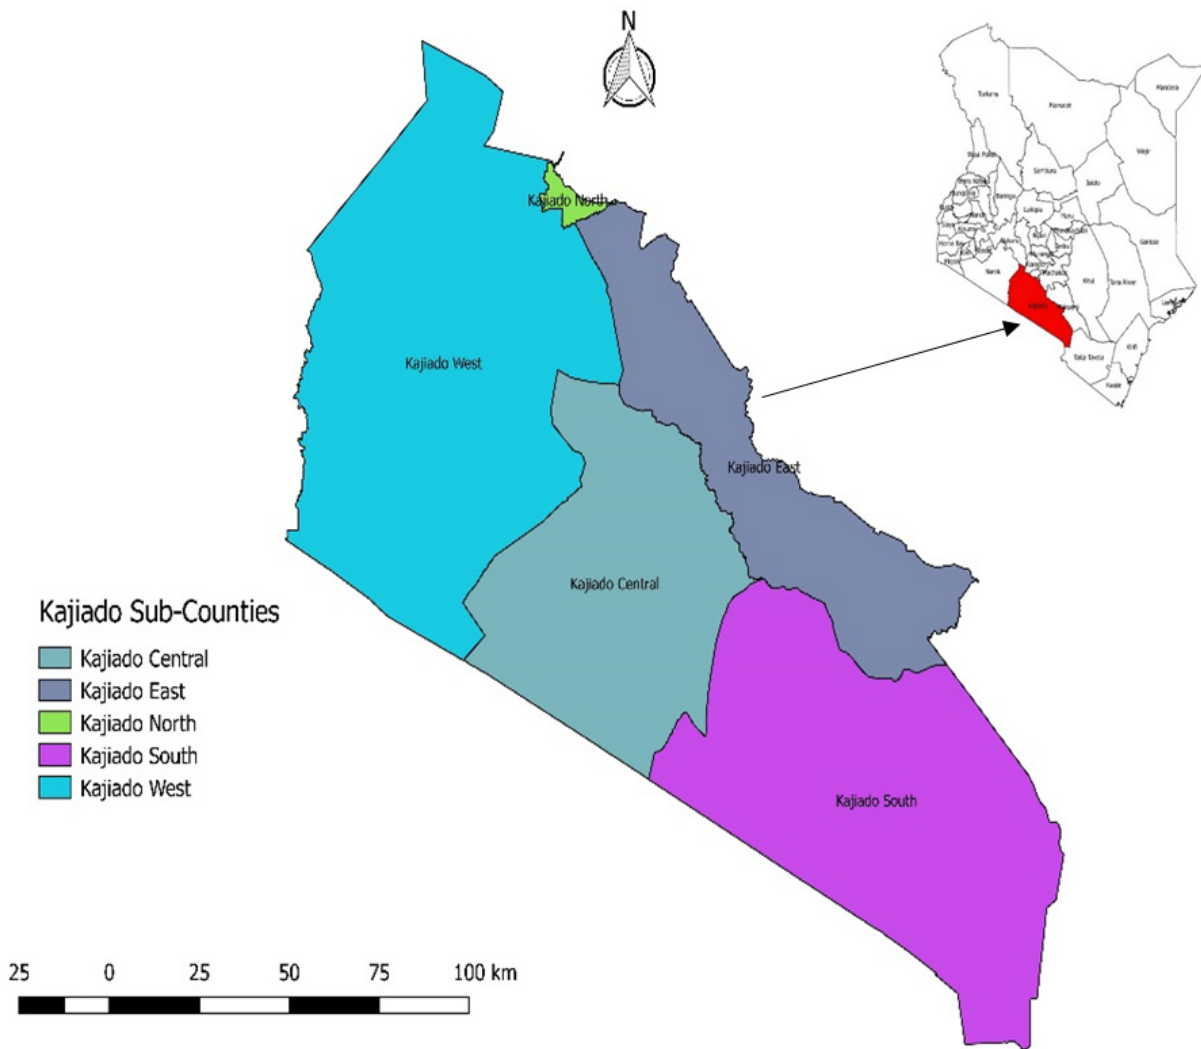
N

Kajiado North

Kajiado West

Kajiado East

Kajiado Central

Kajiado South

Kajiado Sub-Counties
Kajiado Central
Kajiado East
Kajiado North
Kajiado South
Kajiado West

25 0 25 50 75 100 km

Turkana
Marsabit
Mandera
Wajir
West Pokot
Samburu
Isiolo
Laikipia
Garissa
Narok
Kajiado
Kitui
Tana River
Taita Taveta
Kilifi
Kwale
Lamu
Makueni
Machakos
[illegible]